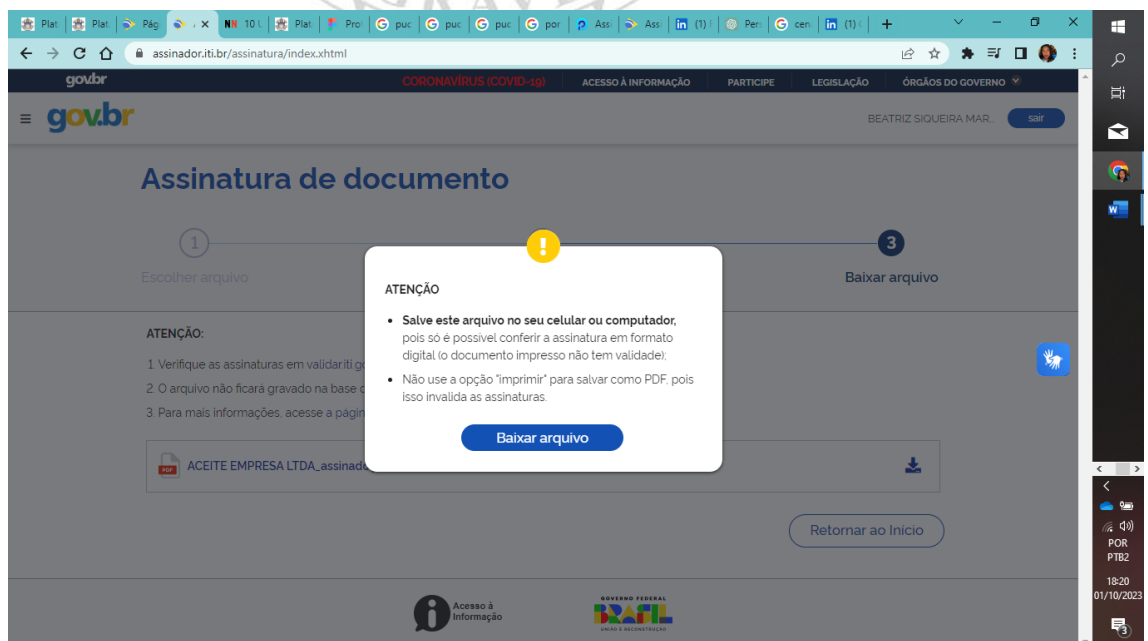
Plat | Plat | Pág | x | 10 | Plat | Pro | puc | puc | puc | por | Ass | Ass | (1) | Per | cen | (1) | +

assinador.iti.br/assinatura/index.xhtml

gov.br CORONAVÍRUS (COVID-19) ACESSO À INFORMAÇÃO PARTICIPE LEGISLAÇÃO ÓRGÃOS DO GOVERNO

gov.br BEATRIZ SIQUEIRA MAR... sair

Assinatura de documento

1 Escolher arquivo

3 Baixar arquivo

ATENÇÃO:

1. Verifique as assinaturas em validar.iti.g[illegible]

2. O arquivo não ficará gravado na base d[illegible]

3. Para mais informações, acesse a págin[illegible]

ACEITE EMPRESA LTDA_assinad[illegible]

Retornar ao Início

Acesso à Informação

GOVERNO FEDERAL BRASIL UNIÃO E RECONSTRUÇÃO

ATENÇÃO

• **Salve este arquivo no seu celular ou computador,** pois só é possível conferir a assinatura em formato digital (o documento impresso não tem validade);

• Não use a opção "imprimir" para salvar como PDF, pois isso invalida as assinaturas.

Baixar arquivo

POR PTB2

18:20
01/10/2023

3